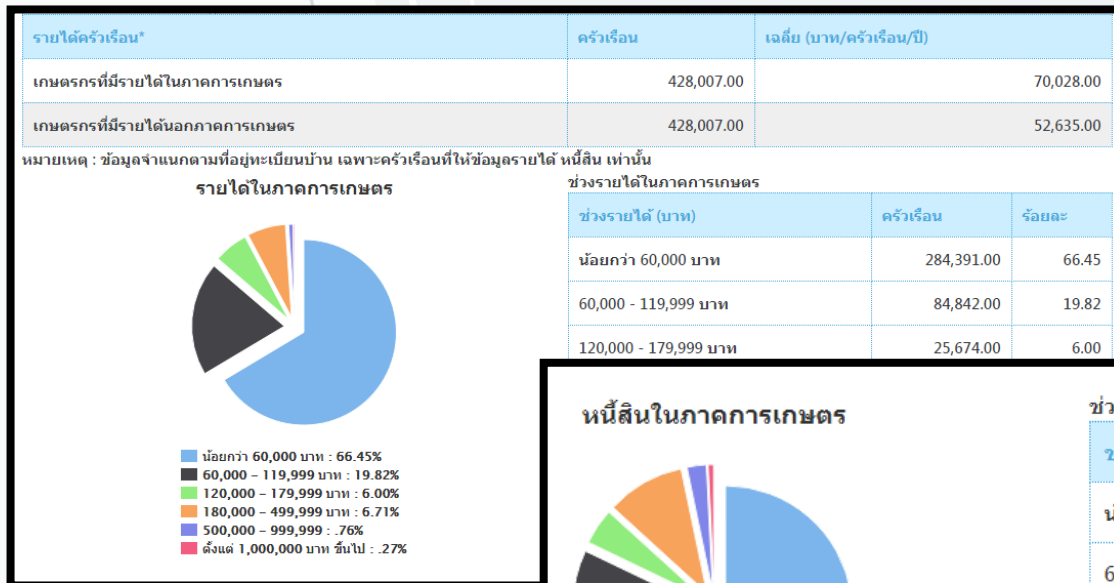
| รายได้ครัวเรือน* | ครัวเรือน | เฉลี่ย (บาท/ครัวเรือน/ปี) |
|---|---|---|
| เกษตรกรที่มีรายได้ในภาคการเกษตร | 428,007.00 | 70,028.00 |
| เกษตรกรที่มีรายได้นอกภาคการเกษตร | 428,007.00 | 52,635.00 |

หมายเหตุ : ข้อมูลจำแนกตามที่อยู่ทะเบียนบ้าน เฉพาะครัวเรือนที่ให้ข้อมูลรายได้ หนี้สิน เท่านั้น

รายได้ในภาคการเกษตร

น้อยกว่า 60,000 บาท : 66.45%
60,000 – 119,999 บาท : 19.82%
120,000 – 179,999 บาท : 6.00%
180,000 – 499,999 บาท : 6.71%
500,000 – 999,999 : .76%
ตั้งแต่ 1,000,000 บาท ขึ้นไป : .27%

ช่วงรายได้ในภาคการเกษตร

| ช่วงรายได้ (บาท) | ครัวเรือน | ร้อยละ |
|---|---|---|
| น้อยกว่า 60,000 บาท | 284,391.00 | 66.45 |
| 60,000 - 119,999 บาท | 84,842.00 | 19.82 |
| 120,000 - 179,999 บาท | 25,674.00 | 6.00 |

หนี้สินในภาคการเกษตร

ช่ว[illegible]